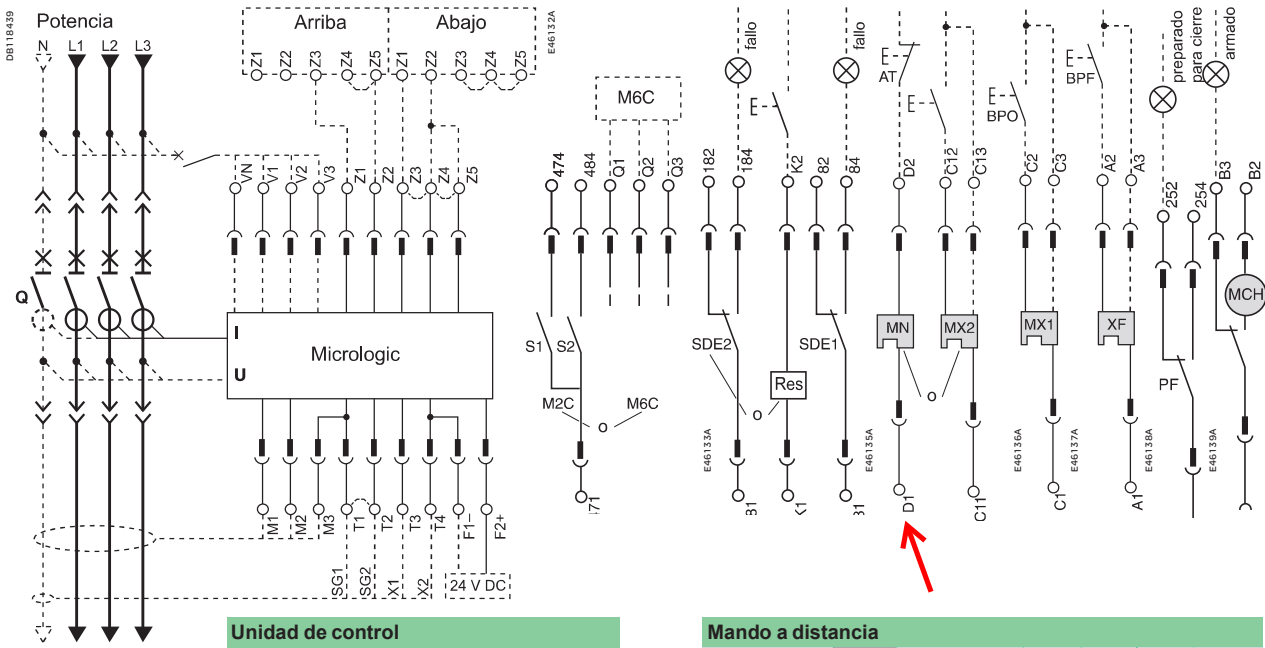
DB118439

Potencia

N L1 L2 L3

Arriba Abajo

Z1 Z2 Z3 Z4 Z5 Z1 Z2 Z3 Z4 Z5

E46132A

VN V1 V2 V3 Z1 Z2 Z3 Z4 Z5

Q

I

U

Micrologic

M1 M2 M3 T1 T2 T3 T4 F1– F2+

SG1 SG2 X1 X2 24 V DC

M6C

474 484 Q1 Q2 Q3

S1 S2

M2C o M6C

471

fallo fallo

182 184 K2 82 84

SDE2 Res SDE1

o

E46133A

181 K1 81

E46135A

AT

D2 C12 C13

MN MX2

o

D1 C11

BPO

C2 C3

MX1

E46136A

C1

E46137A

BPF

A2 A3

XF

E46138A

A1

preparado para cierre

armado

252 254 B3 B2

MCH

PF

E46139A

Unidad de control

Mando a distancia